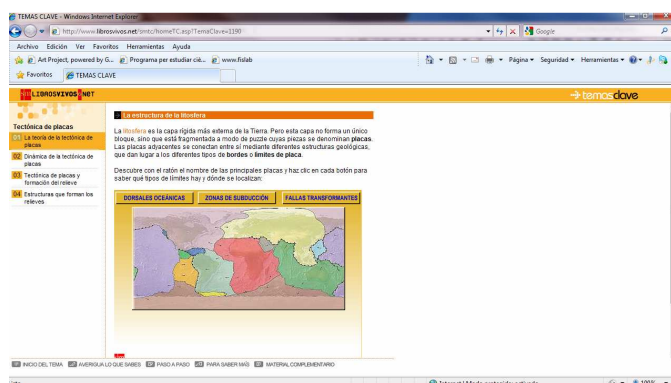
TEMAS CLAVE - Windows Internet Explorer

http://www.librosvivos.net/smtc/homeTC.asp?TemaClave=1190

Google

Archivo Edición Ver Favoritos Herramientas Ayuda

Art Project, powered by G... Programa per estudiar cie... www.fisilab

Página Seguridad Herramientas

Favoritos TEMAS CLAVE

LIBROSVIVOS.NET

temas clave

Tectónica de placas

01 La teoría de la tectónica de placas

02 Dinámica de la tectónica de placas

03 Tectónica de placas y formación del relieve

04 Estructuras que forman los relieves

La estructura de la litosfera

La litosfera es la capa rígida más externa de la Tierra. Pero esta capa no forma un único bloque, sino que está fragmentada a modo de puzzle cuyas piezas se denominan placas. Las placas adyacentes se conectan entre sí mediante diferentes estructuras geológicas, que dan lugar a los diferentes tipos de bordes o límites de placa.

Descubre con el ratón el nombre de las principales placas y haz clic en cada botón para saber qué tipos de límites hay y dónde se localizan:

DORSALES OCEÁNICAS ZONAS DE SUBDUCCIÓN FALLAS TRANSFORMANTES

INICIO DEL TEMA AVERIGUA LO QUE SABES PASO A PASO PARA SABER MÁS MATERIAL COMPLEMENTARIO

100%